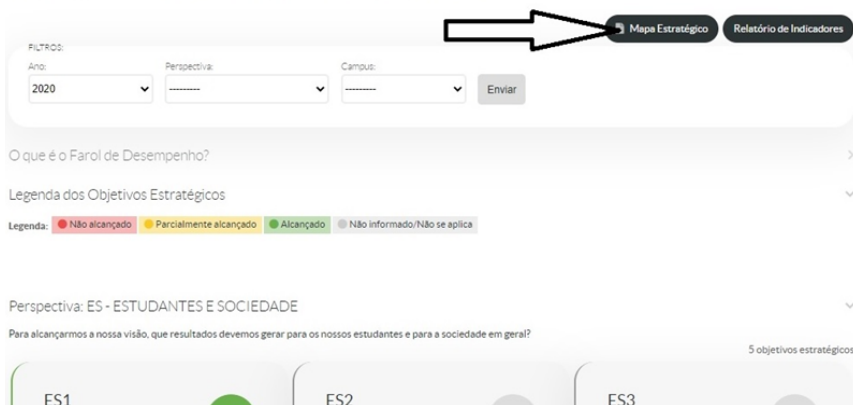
Mapa Estratégico
Relatório de Indicadores

FILTROS:
Ano:
2020
Perspectiva:
---------
Campus:
---------
Enviar

O que é o Farol de Desempenho?

Legenda dos Objetivos Estratégicos

Legenda: Não alcançado Parcialmente alcançado Alcançado Não informado/Não se aplica

Perspectiva: ES - ESTUDANTES E SOCIEDADE

Para alcançarmos a nossa visão, que resultados devemos gerar para os nossos estudantes e para a sociedade em geral?

5 objetivos estratégicos

ES1
ES2
ES3